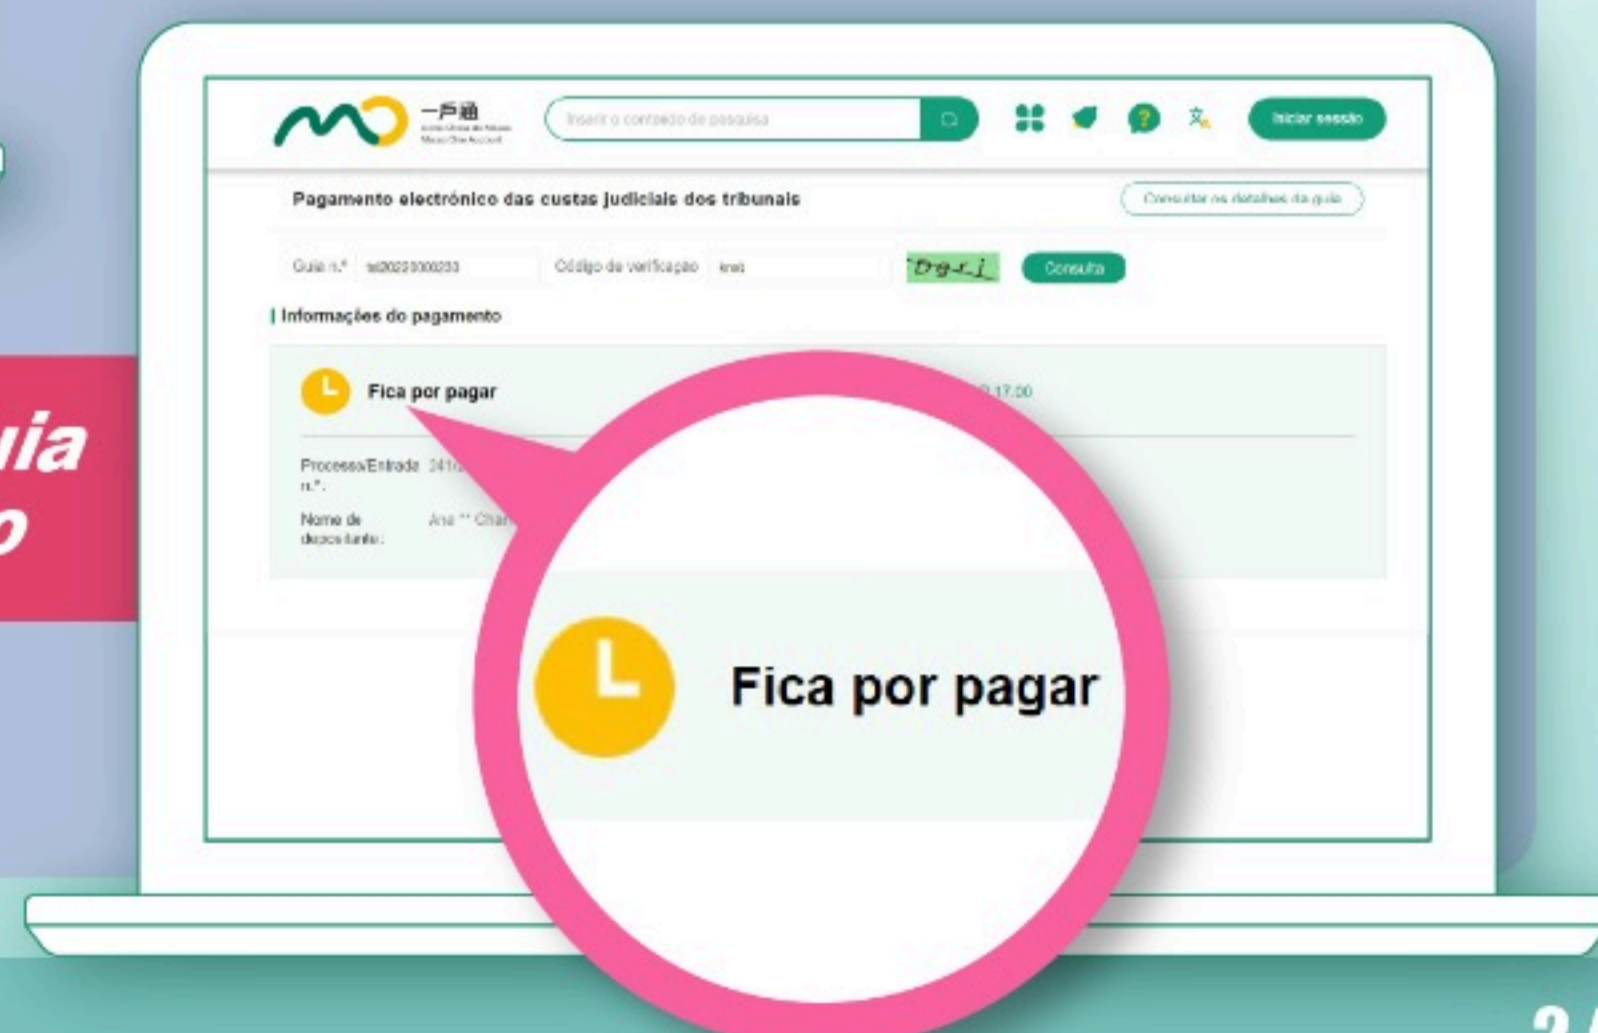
uia
o

一戶通

Inserir o conteúdo de pesquisa

Iniciar sessão

Pagamento electrónico das custas judiciais dos tribunais

Consultar os detalhes da guia

Guia n.º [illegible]

Código de verificação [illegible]

Dg-i

Consulta

Informações do pagamento

Fica por pagar

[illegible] 17:00

Processo/Entrada n.º: 241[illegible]

Nome de depositante: Ana ** Chan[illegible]

Fica por pagar

2